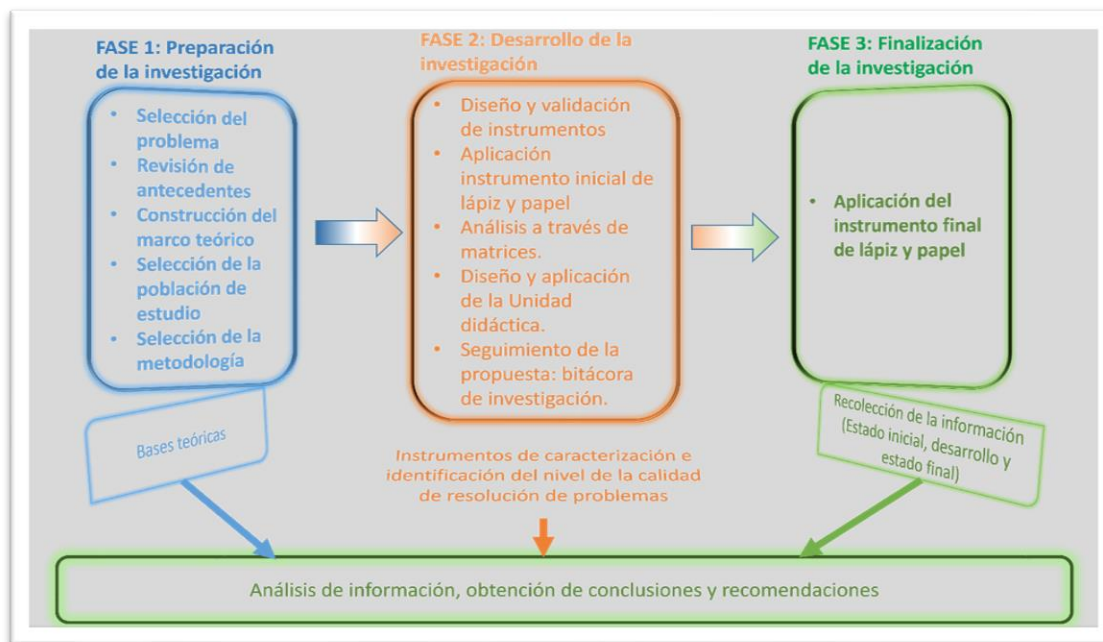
FASE 1: Preparación de la investigación

- Selección del problema
- Revisión de antecedentes
- Construcción del marco teórico
- Selección de la población de estudio
- Selección de la metodología

Bases teóricas

FASE 2: Desarrollo de la investigación

- Diseño y validación de instrumentos
- Aplicación instrumento inicial de lápiz y papel
- Análisis a través de matrices.
- Diseño y aplicación de la Unidad didáctica.
- Seguimiento de la propuesta: bitácora de investigación.

Instrumentos de caracterización e identificación del nivel de la calidad de resolución de problemas

FASE 3: Finalización de la investigación

- Aplicación del instrumento final de lápiz y papel

Recolección de la información (Estado inicial, desarrollo y estado final)

Análisis de información, obtención de conclusiones y recomendaciones